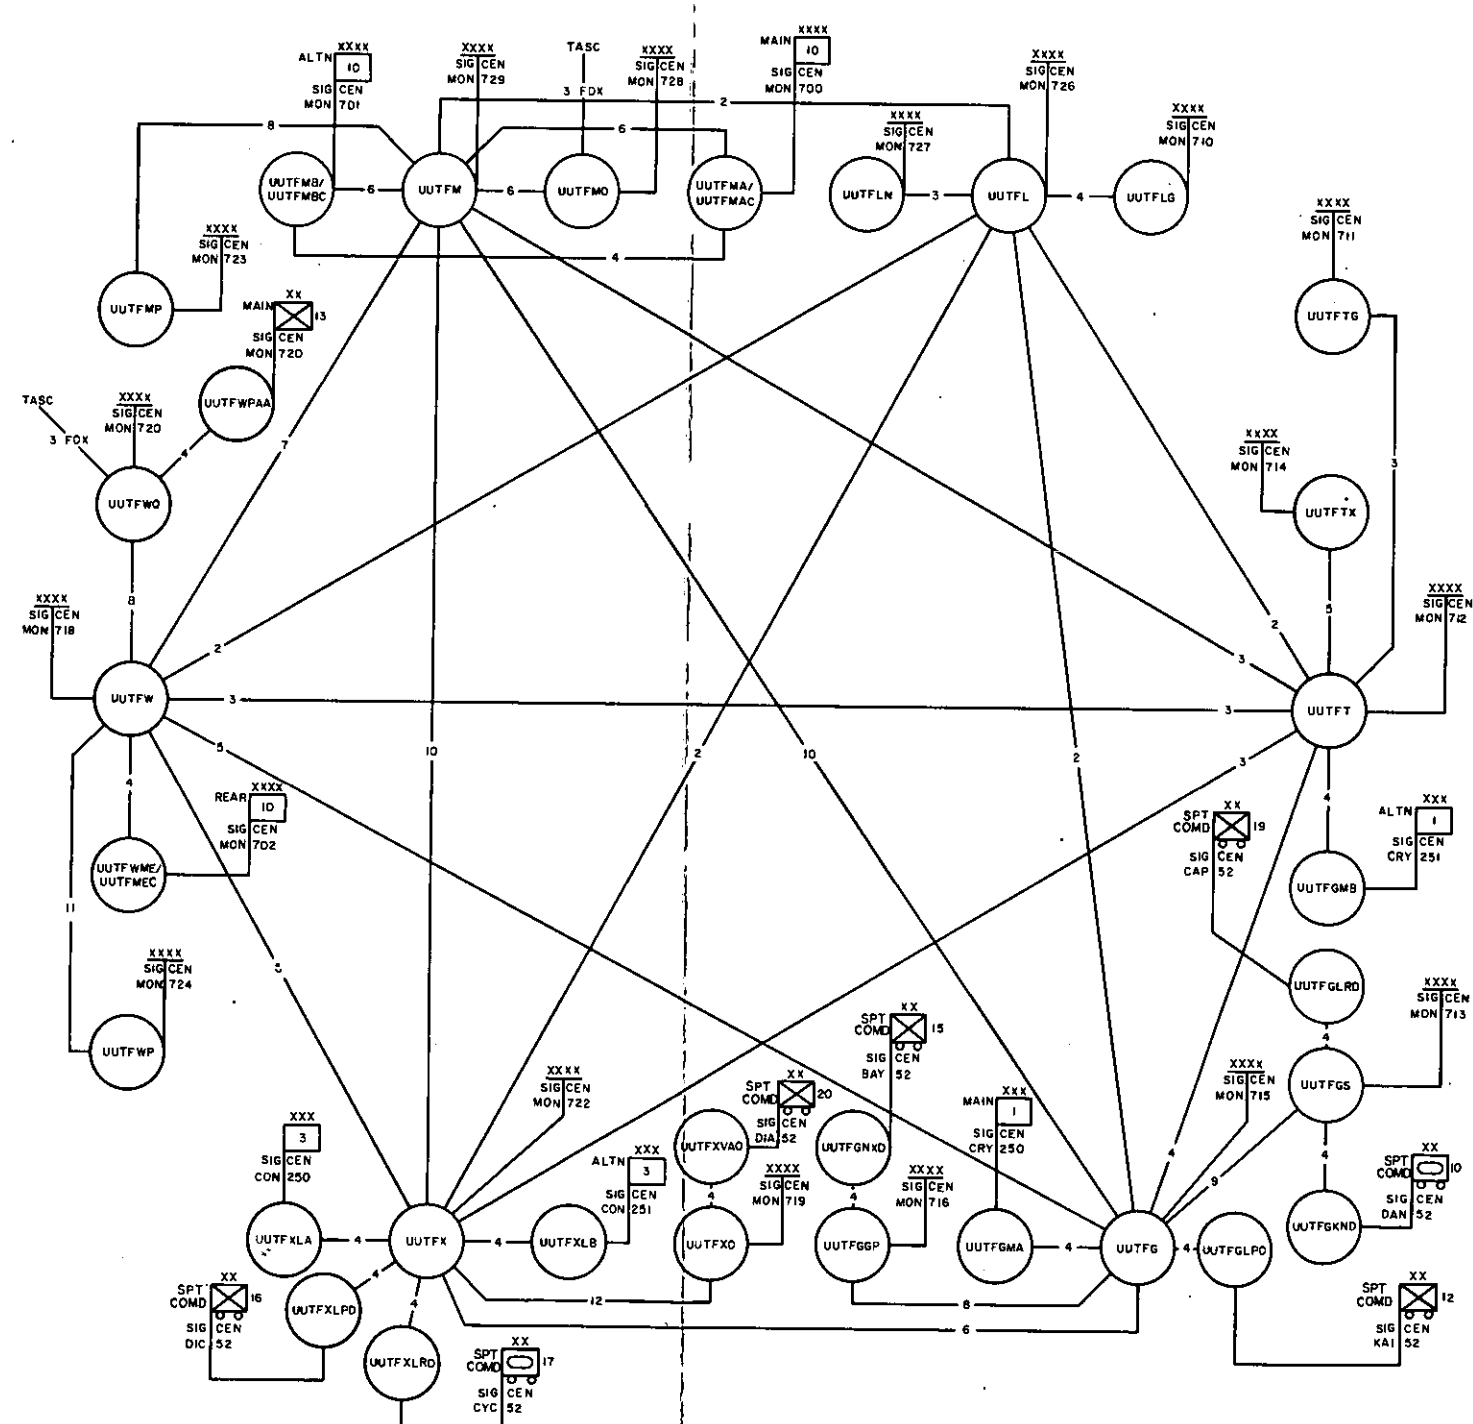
ALTN XXXX 10
SIG CEN
MON 701

XXXX
SIG CEN
MON 729

TASC
3 FDX

XXXX
SIG CEN
MON 728

MAIN XXXX 10
SIG CEN
MON 700

XXXX
SIG CEN
MON 726

XXXX
SIG CEN
MON 727

XXXX
SIG CEN
MON 710

8
UUTFMB/ UUTFMBC
6
UUTFM
6
UUTFMO
6
2
UUTFMA/ UUTFMAC
UUTFLN
3
UUTFL
4
UUTFLG
4

XXXX
SIG CEN
MON 711

XXXX
SIG CEN
MON 723

UUTFMP

MAIN XX 13
SIG CEN
MON 720

UUTFTG

UUTFWPAA

TASC
3 FDX

XXXX
SIG CEN
MON 720

4
7

UUTFWQ

XXXX
SIG CEN
MON 714

UUTFTX

3

8

XXXX
SIG CEN
MON 718

2

5

XXXX
SIG CEN
MON 712

2
3

UUTFW
3
3
UUTFT

5
10
2
10
2
3

4
4

REAR XXXX 10
SIG CEN
MON 702

UUTFWME/ UUTFMEC

SPT COMD XX 19
SIG CEN
CAP 52

ALTN XXX 1
SIG CEN
CRY 251

UUTFGMB

11

5

XXXX
SIG CEN
MON 724

UUTFWP

UUTFGLRD

XXXX
SIG CEN
MON 713

SPT COMD XX 15
SIG CEN
BAY 52

4

XXXX
SIG CEN
MON 722

XXXX
SIG CEN
MON 715

UUTFGS

SPT COMD XX 20
SIG CEN
DIA 52

MAIN XXX 1
SIG CEN
CRY 250

XXX 3
SIG CEN
CON 250

ALTN XXX 3
SIG CEN
CON 251

UUTFXVAO

UUTFGNXD

4

SPT COMD XX 10
SIG CEN
DAN 52

XXXX
SIG CEN
MON 719

XXXX
SIG CEN
MON 716

9
4

4
4

UUTFXLA
4
UUTFX
4
UUTFXLB
UUTFXO
UUTFGGP
UUTFGMA
4
UUTFG
4
UUTFGLPO
UUTFGKND

SPT COMD XX 16
SIG CEN
DIC 52

4
UUTFXLPD
4
12
8

SPT COMD XX 12
SIG CEN
KAI 52

6

UUTFXLRO

SPT COMD XX 17
SIG CEN
CYC 52